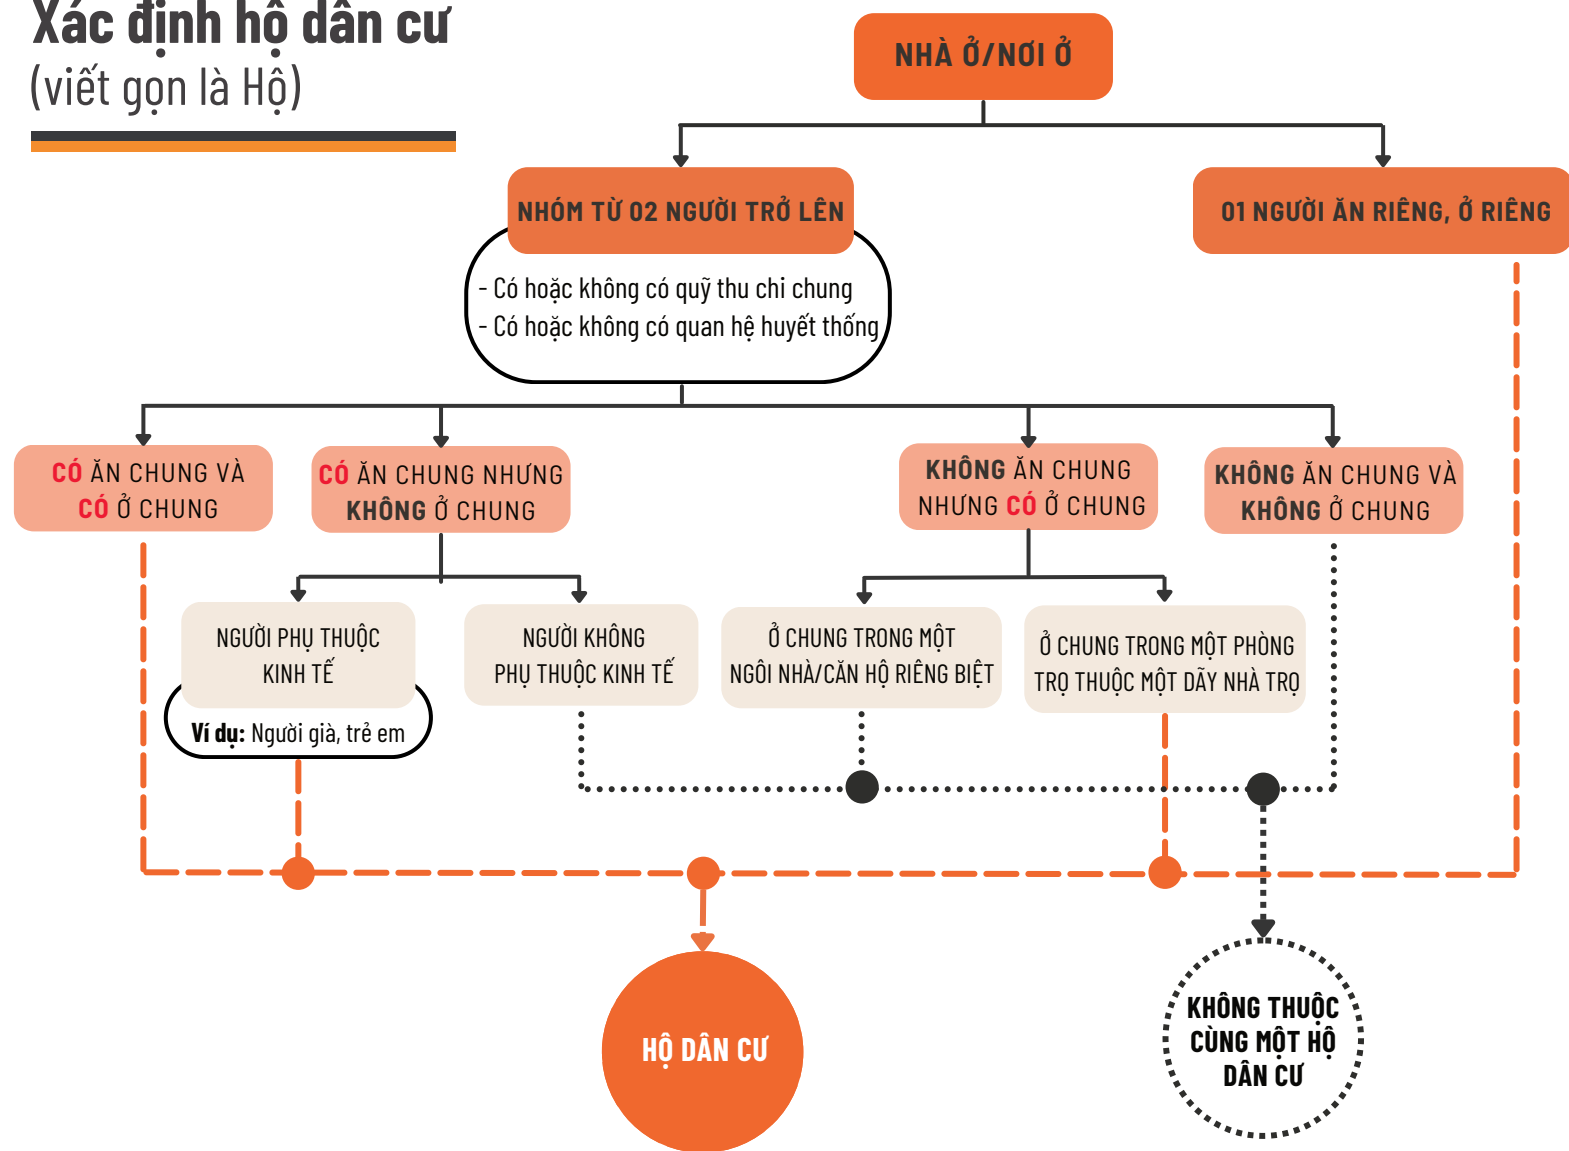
Xác định hộ dân cư
(viết gọn là Hộ)

NHÀ Ở/NƠI Ở

NHÓM TỪ 02 NGƯỜI TRỞ LÊN

01 NGƯỜI ĂN RIÊNG, Ở RIÊNG

- Có hoặc không có quỹ thu chi chung
- Có hoặc không có quan hệ huyết thống

CÓ ĂN CHUNG VÀ CÓ Ở CHUNG

CÓ ĂN CHUNG NHƯNG KHÔNG Ở CHUNG

KHÔNG ĂN CHUNG NHƯNG CÓ Ở CHUNG

KHÔNG ĂN CHUNG VÀ KHÔNG Ở CHUNG

NGƯỜI PHỤ THUỘC KINH TẾ

Ví dụ: Người già, trẻ em

NGƯỜI KHÔNG PHỤ THUỘC KINH TẾ

Ở CHUNG TRONG MỘT NGÔI NHÀ/CĂN HỘ RIÊNG BIỆT

Ở CHUNG TRONG MỘT PHÒNG TRỌ THUỘC MỘT DÃY NHÀ TRỌ

HỘ DÂN CƯ

KHÔNG THUỘC CÙNG MỘT HỘ DÂN CƯ